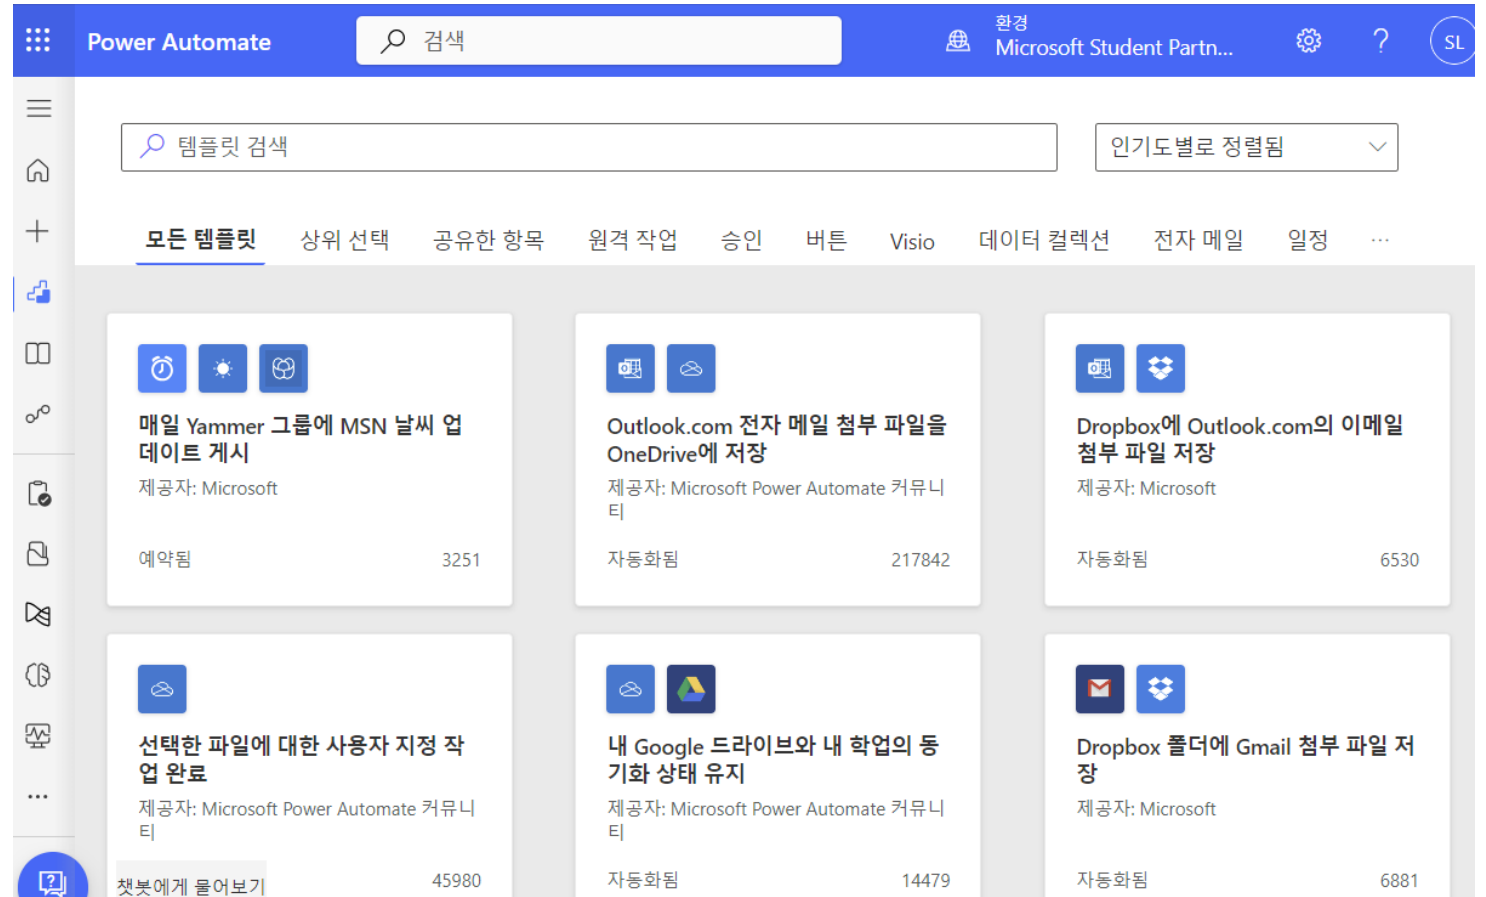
Power Automate

검색

환경
Microsoft Student Partn...

SL

템플릿 검색

인기도별로 정렬됨

모든 템플릿 상위 선택 공유한 항목 원격 작업 승인 버튼 Visio 데이터 컬렉션 전자 메일 일정 ···

매일 Yammer 그룹에 MSN 날씨 업데이트 게시
제공자: Microsoft
예약됨 3251

Outlook.com 전자 메일 첨부 파일을 OneDrive에 저장
제공자: Microsoft Power Automate 커뮤니티
자동화됨 217842

Dropbox에 Outlook.com의 이메일 첨부 파일 저장
제공자: Microsoft
자동화됨 6530

선택한 파일에 대한 사용자 지정 작업 완료
제공자: Microsoft Power Automate 커뮤니티
챗봇에게 물어보기 45980

내 Google 드라이브와 내 학업의 동기화 상태 유지
제공자: Microsoft Power Automate 커뮤니티
자동화됨 14479

Dropbox 폴더에 Gmail 첨부 파일 저장
제공자: Microsoft
자동화됨 6881